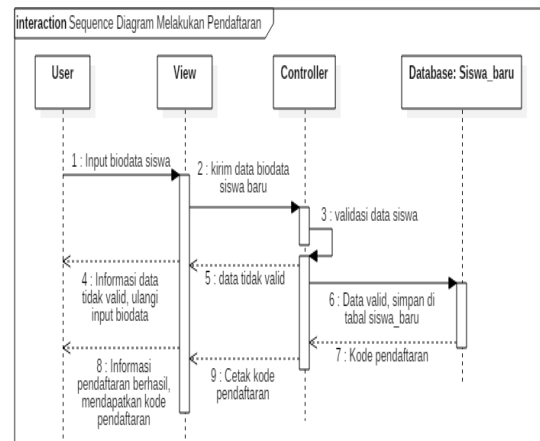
interaction Sequence Diagram Melakukan Pendaftaran

User

View

Controller

Database: Siswa_baru

1 : Input biodata siswa

2 : kirim data biodata siswa baru

3 : validasi data siswa

4 : Informasi data tidak valid, ulangi input biodata

5 : data tidak valid

6 : Data valid, simpan di tabal siswa_baru

7 : Kode pendaftaran

8 : Informasi pendaftaran berhasil, mendapatkan kode pendaftaran

9 : Cetak kode pendaftaran